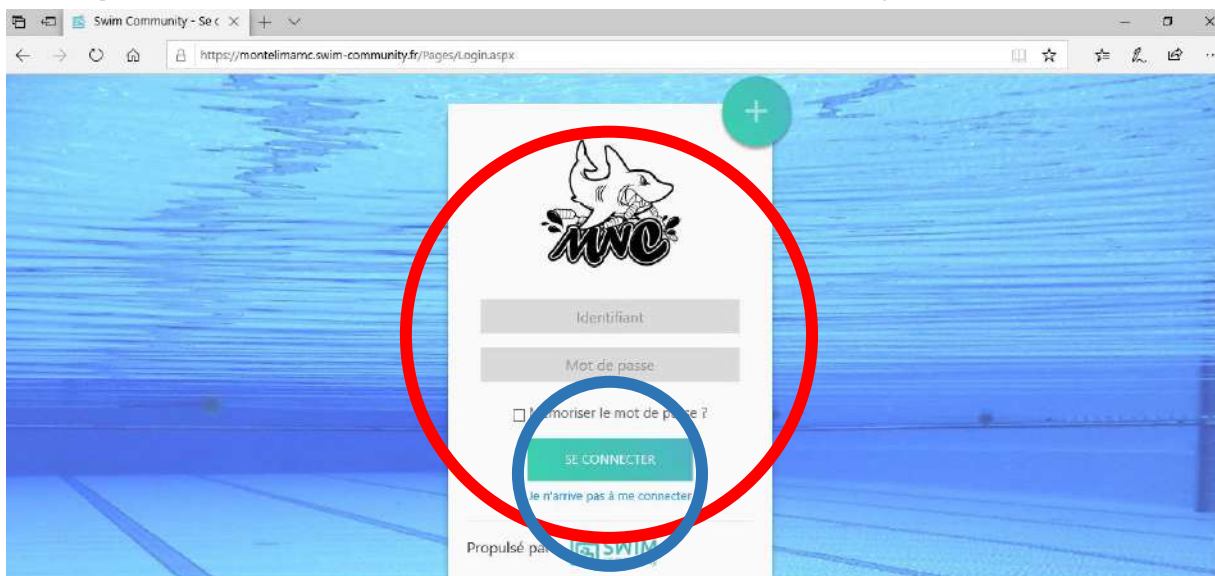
Swim Community - Se c

https://montelimarnc.swim-community.fr/Pages/Login.aspx

+

MNC

Identifiant

Mot de passe

☐ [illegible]moriser le mot de p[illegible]se ?

SE CONNECTER

Je n'arrive pas à me connecter

Propulsé pa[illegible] SWIM